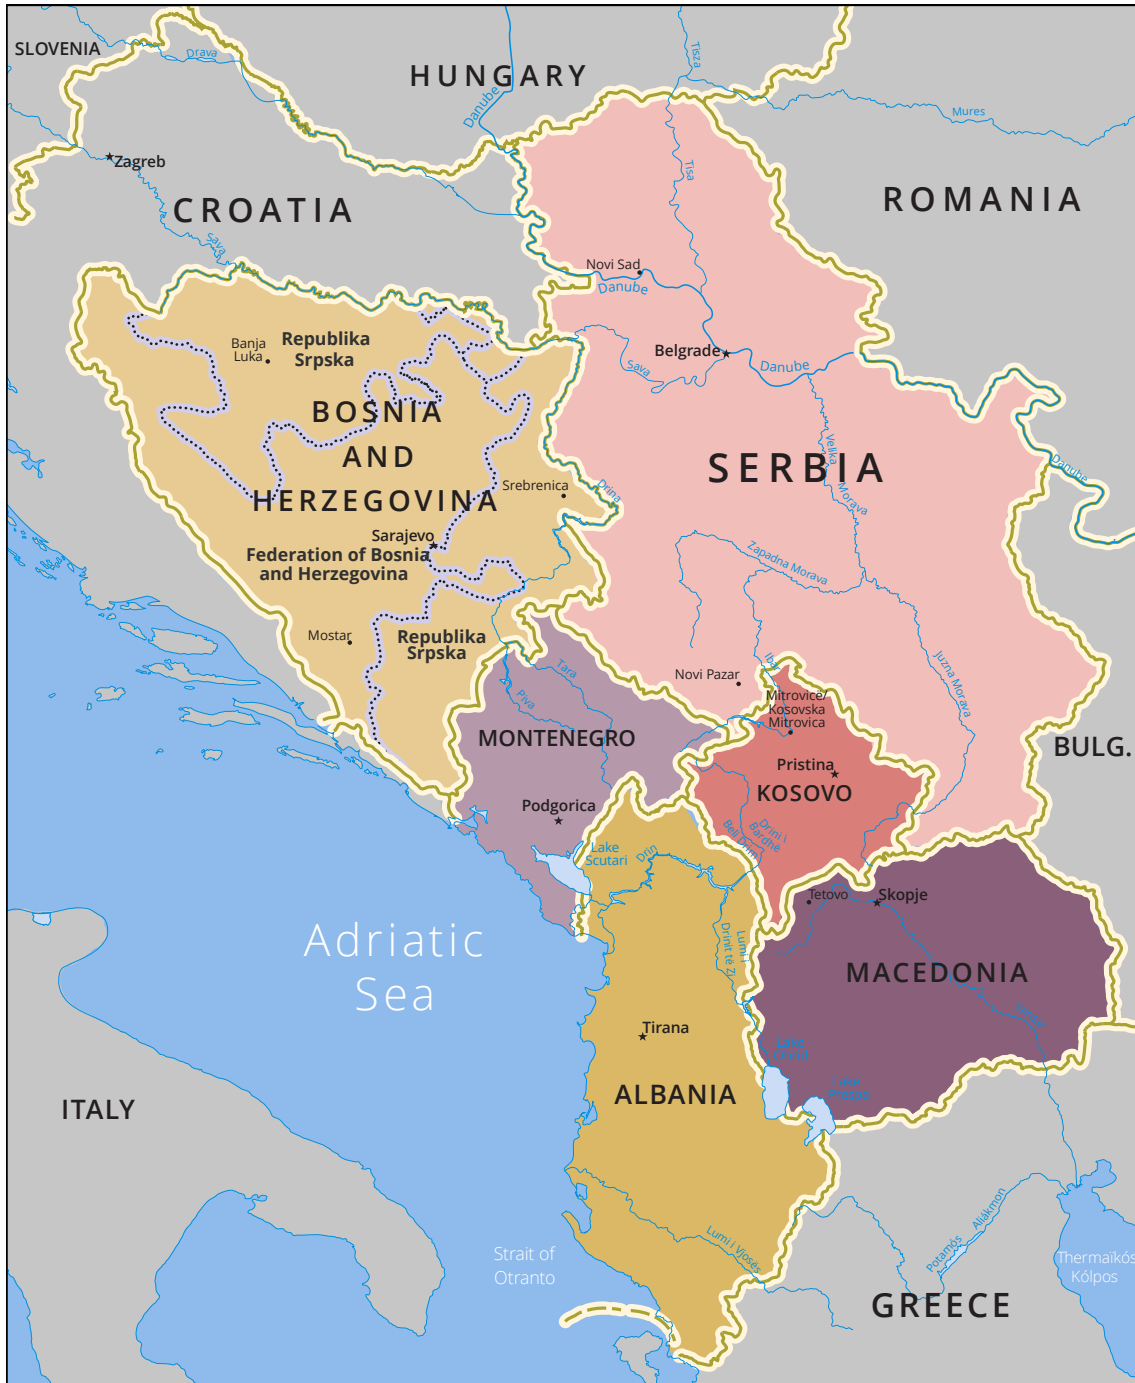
SLOVENIA

Drava

HUNGARY

Danube

Tisza

Mures

Zagreb

CROATIA

Sava

Tisa

ROMANIA

Novi Sad

Danube

Banja Luka

Republika Srpska

BOSNIA AND HERZEGOVINA

Belgrade

Sava

Danube

Srebrenica

Drina

Velika Morava

SERBIA

Danube

Sarajevo

Federation of Bosnia and Herzegovina

Zapadna Morava

Mostar

Republika Srpska

Tara

Piva

Novi Pazar

Ibar

Juzna Morava

Mitrovice/ Kosovska Mitrovica

MONTENEGRO

BULG.

Pristina

KOSOVO

Podgorica

Drini i Bardhe

Beli Drim

Lake Scutari

Drin

Tetovo

Skopje

Adriatic Sea

Drini të Zi

Lumi i

MACEDONIA

Vardar

Tirana

Lake Ohrid

Lake Prespa

ITALY

ALBANIA

Aliakmon

Lumi i Vjosës

Potamós

Strait of Otranto

Thermaïkós Kólpos

GREECE